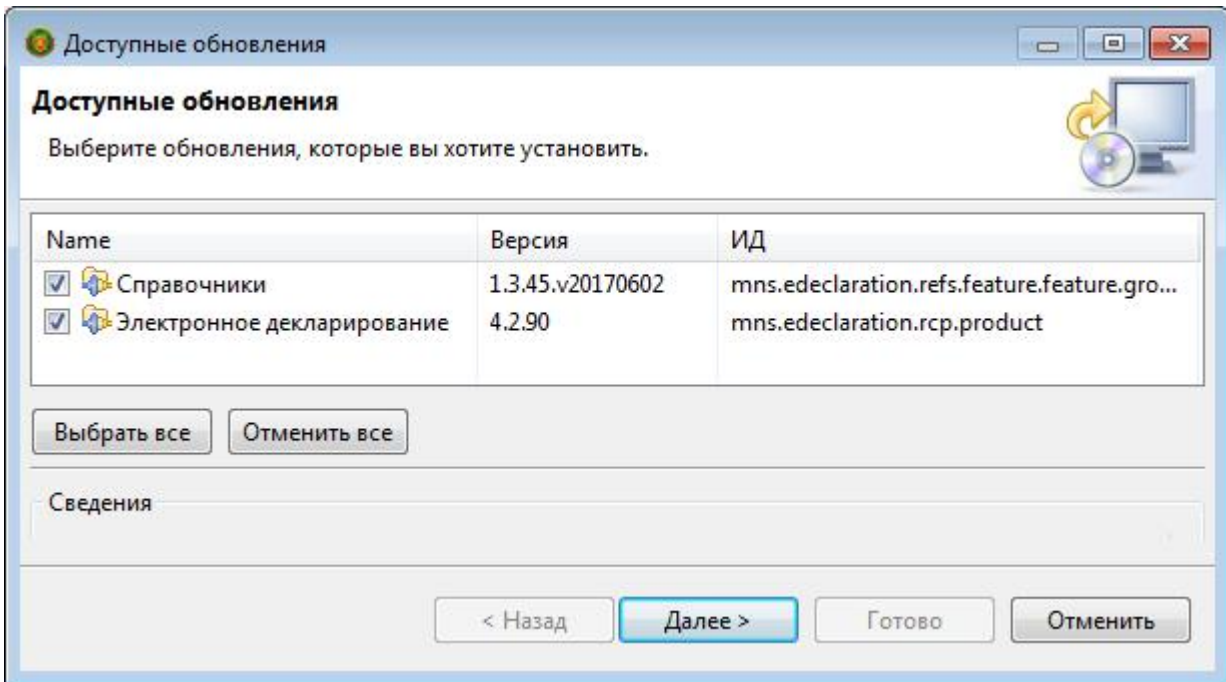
Доступные обновления

Доступные обновления

Выберите обновления, которые вы хотите установить.

| Name | Версия | ИД |
|---|---|---|
| Справочники | 1.3.45.v20170602 | mns.edeclaration.refs.feature.feature.gro... |
| Электронное декларирование | 4.2.90 | mns.edeclaration.rcp.product |

Выбрать все Отменить все

Сведения

< Назад Далее > Готово Отменить